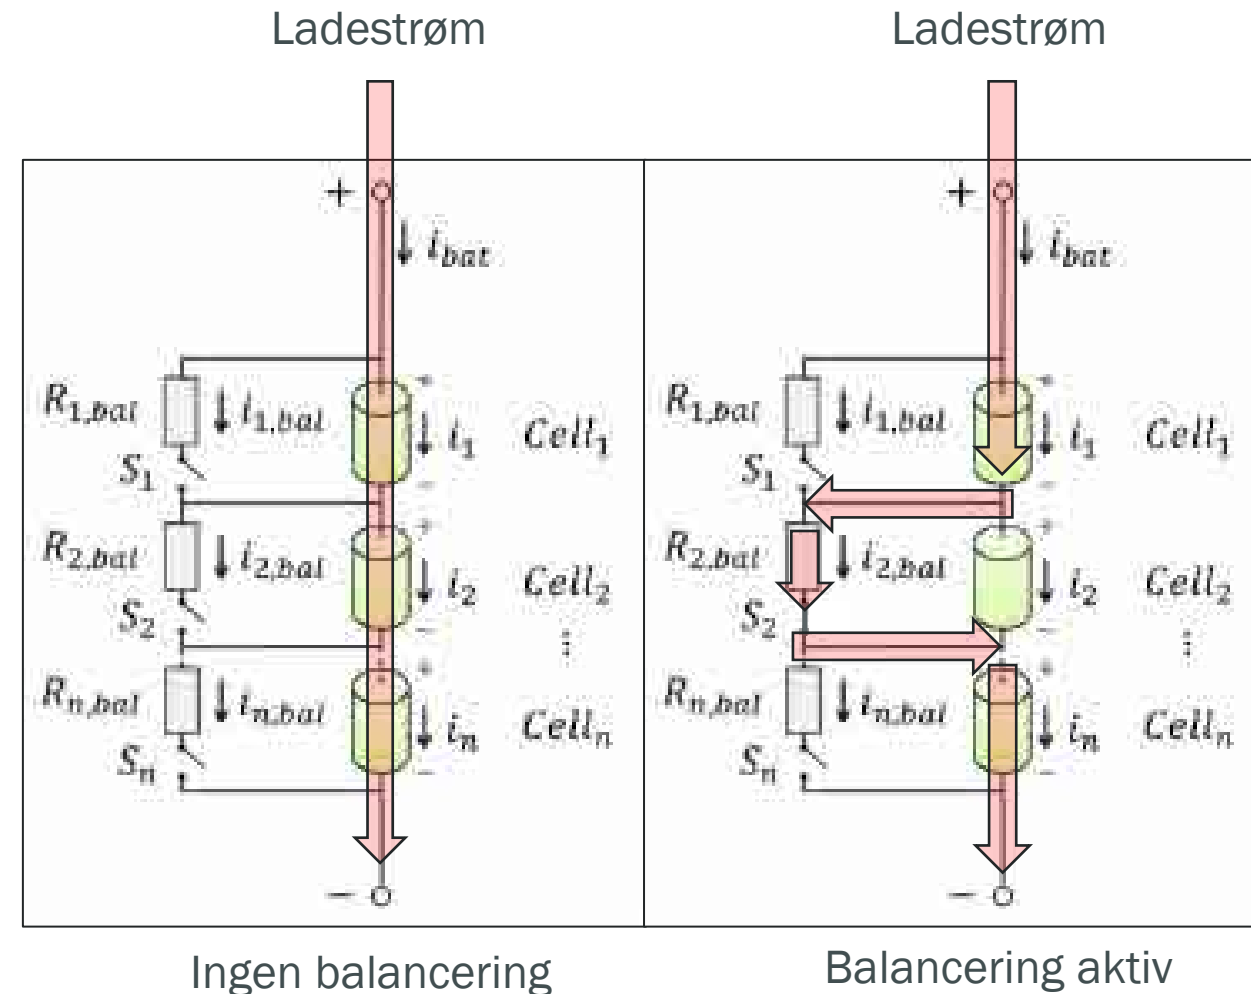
Ladestrøm

Ladestrøm

+

$i_{bat}$

$R_{1,bal}$ $i_{1,bal}$ $i_1$ $Cell_1$

$S_1$

$R_{2,bal}$ $i_{2,bal}$ $i_2$ $Cell_2$

$S_2$

$R_{n,bal}$ $i_{n,bal}$ $i_n$ $Cell_n$

$S_n$

−

+

$i_{bat}$

$R_{1,bal}$ $i_{1,bal}$ $i_1$ $Cell_1$

$S_1$

$R_{2,bal}$ $i_{2,bal}$ $i_2$ $Cell_2$

$S_2$

$R_{n,bal}$ $i_{n,bal}$ $i_n$ $Cell_n$

$S_n$

−

Ingen balancering

Balancering aktiv